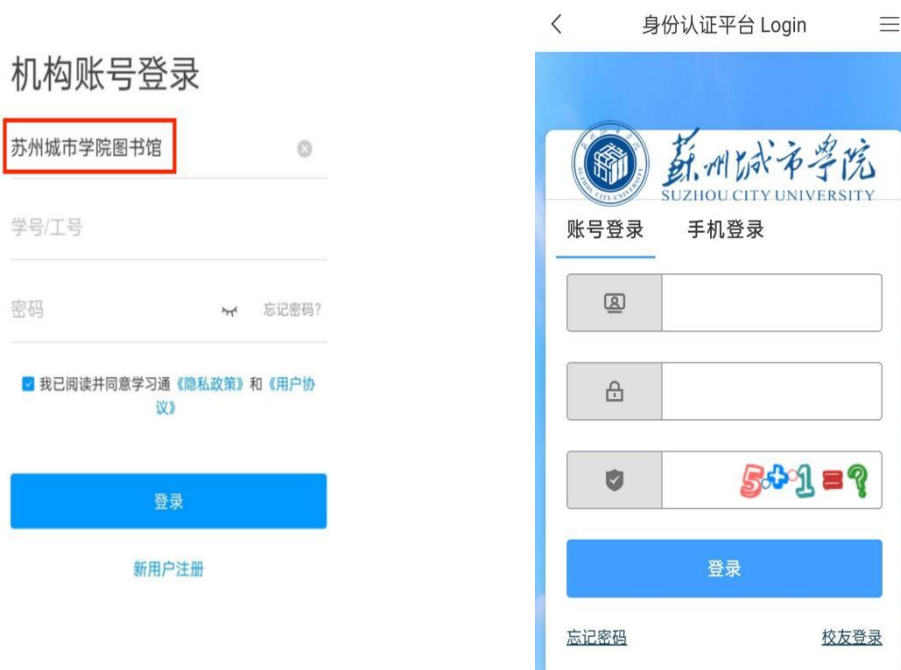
机构账号登录

苏州城市学院图书馆

学号/工号

密码

忘记密码?

我已阅读并同意学习通《隐私政策》和《用户协议》

登录

新用户注册

身份认证平台 Login

苏州城市学院
SUZHOU CITY UNIVERSITY

账号登录 手机登录

5+1=?

登录

忘记密码

校友登录